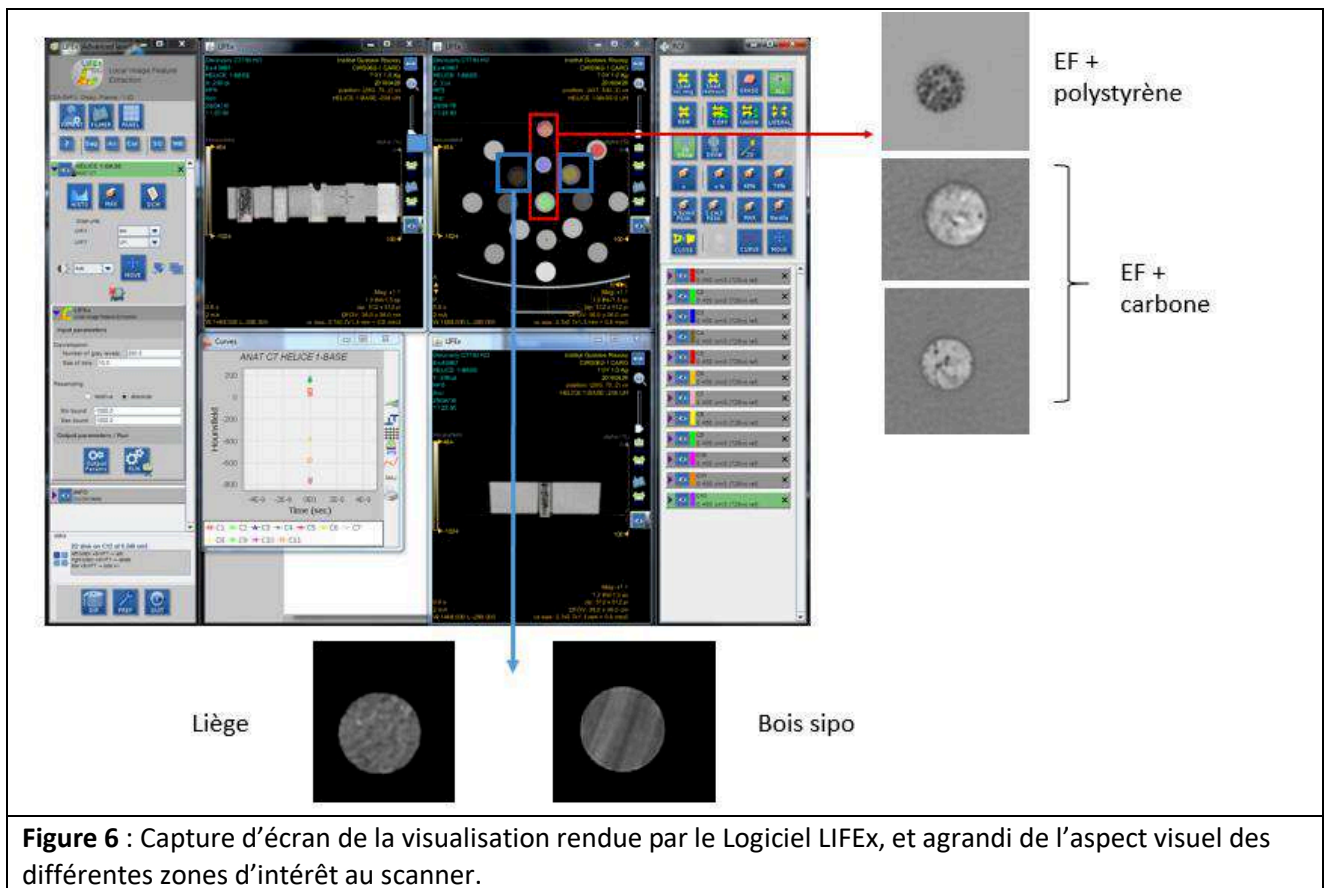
EF + polystyrène

EF + carbone

Liège

Bois sipo

ANAT C7 HELICE 1-BASE

Curves

Time (sec)

Hounsfield

LIFEx

Local Image Feature Extraction

Input parameters

Output parameters / Run

**Figure 6** : Capture d'écran de la visualisation rendue par le Logiciel LIFEx, et agrandi de l'aspect visuel des différentes zones d'intérêt au scanner.